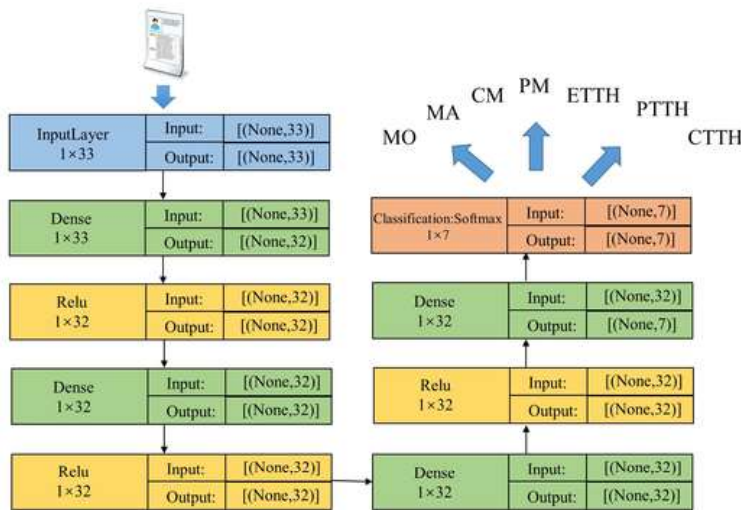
InputLayer 1×33

| Input: | [(None,33)] |
|---|---|
| Output: | [(None,33)] |

Dense 1×33

| Input: | [(None,33)] |
|---|---|
| Output: | [(None,32)] |

Relu 1×32

| Input: | [(None,32)] |
|---|---|
| Output: | [(None,32)] |

Dense 1×32

| Input: | [(None,32)] |
|---|---|
| Output: | [(None,32)] |

Relu 1×32

| Input: | [(None,32)] |
|---|---|
| Output: | [(None,32)] |

Dense 1×32

| Input: | [(None,32)] |
|---|---|
| Output: | [(None,32)] |

Relu 1×32

| Input: | [(None,32)] |
|---|---|
| Output: | [(None,32)] |

Dense 1×32

| Input: | [(None,32)] |
|---|---|
| Output: | [(None,7)] |

Classification:Softmax 1×7

| Input: | [(None,7)] |
|---|---|
| Output: | [(None,7)] |

MO MA CM PM ETTH PTTH CTTH